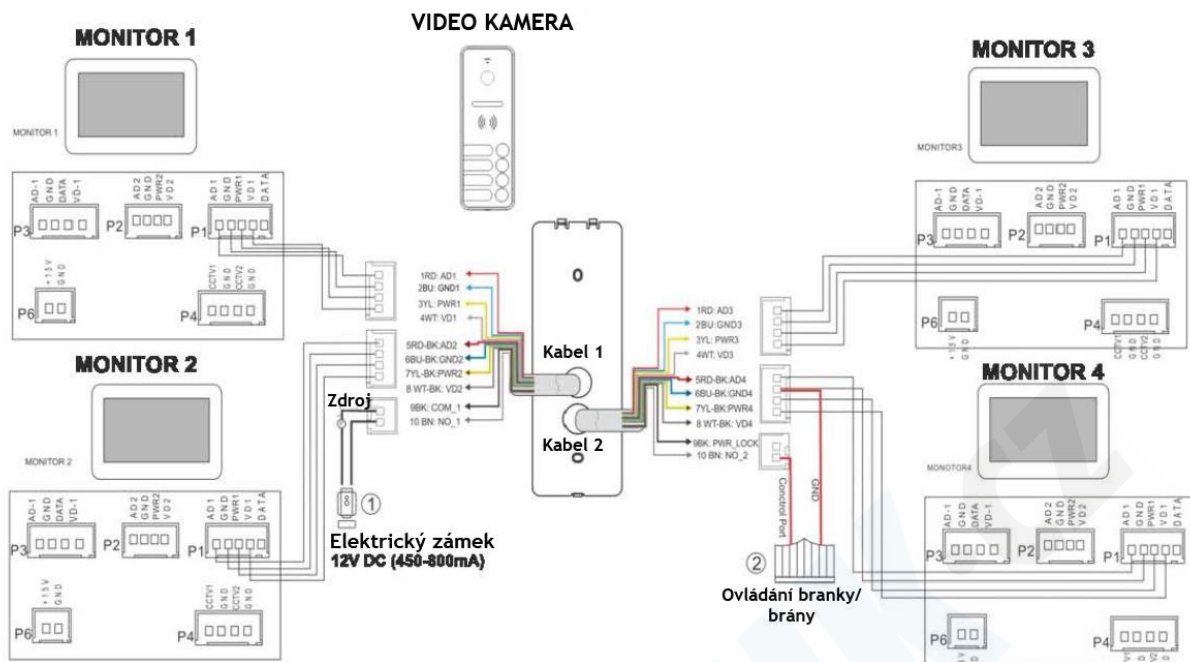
MONITOR 1

MONITOR 1

VIDEO KAMERA

MONITOR 3

MONITOR3

AD-1 GND DATA VD-1
P3
AD2 GND PWR2 VD2
P2
AD1 GND PWR1 VD1 DATA
P1

+15V GND
P6
CCTV1 GND CCTV2 GND
P4

1RD: AD1
2BU: GND1
3YL: PWR1
4WT: VD1
5RD-BK:AD2
6BU-BK:GND2
7YL-BK:PWR2
8 WT-BK: VD2
9BK: COM_1
10 BN: NO_1

O

Kabel 1

Kabel 2

1RD: AD3
2BU:GND3
3YL: PWR3
4WT: VD3
5RD-BK:AD4
6BU-BK:GND4
7YL-BK:PWR4
8 WT-BK: VD4
9BK: PWR_LOCK
10 BN: NO_2

AD-1 GND DATA VD-1
P3
AD2 GND PWR2 VD2
P2
AD1 GND PWR1 VD1 DATA
P1

P6
+15V GND
P4
CCTV1 GND CCTV2 GND

MONITOR 2

MONITOR 2

Zdroj

① Elektrický zámek
12V DC (450-800mA)

MONITOR 4

MONOTOR4

Control Port
GND

② Ovládání branky/ brány

AD-1 GND DATA VD-1
P3
AD2 GND PWR2 VD2
P2
AD1 GND PWR1 VD1 DATA
P1
+15V GND
P6
CCTV1 CCTV2 GND
P4

AD-1 GND DATA VD-1
P3
AD2 GND PWR2 VD2
P2
AD1 GND PWR1 VD1 DATA
P1
P6
P4